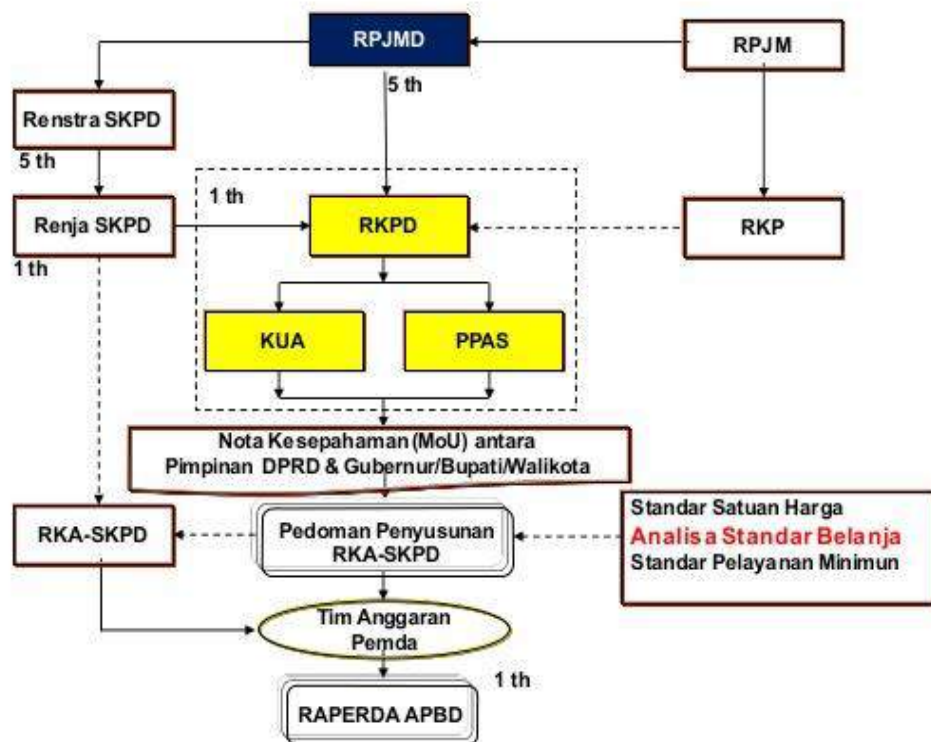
RPJMD

RPJM

5 th

Renstra SKPD

5 th

1 th

Renja SKPD

RKPD

RKP

1 th

KUA

PPAS

Nota Kesepahaman (MoU) antara Pimpinan DPRD & Gubernur/Bupati/Walikota

Standar Satuan Harga
Analisa Standar Belanja
Standar Pelayanan Minimun

RKA-SKPD

Pedoman Penyusunan RKA-SKPD

Tim Anggaran Pemda

1 th

RAPERDA APBD